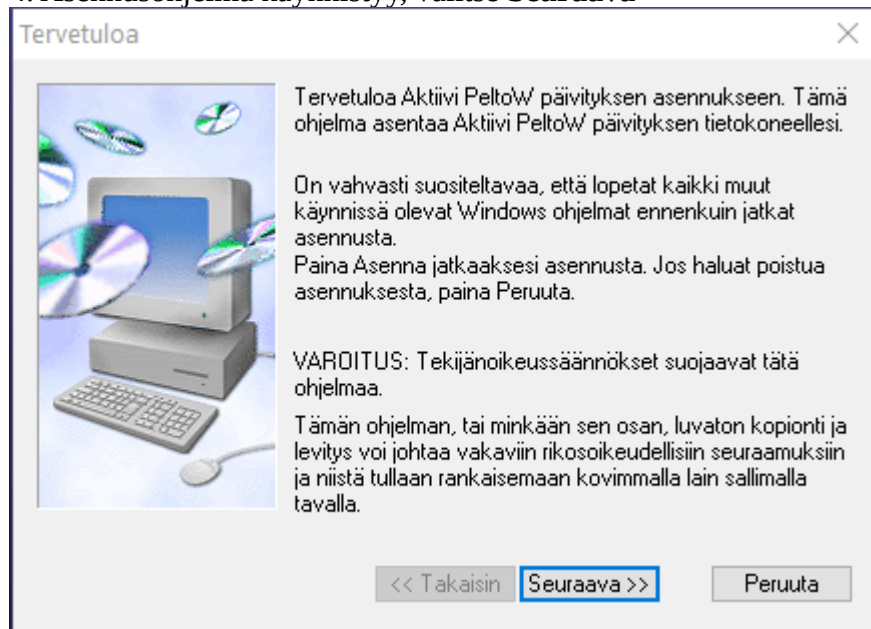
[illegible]

Tervetuloa

×

Tervetuloa Aktiivi PeltoW päivityksen asennukseen. Tämä ohjelma asentaa Aktiivi PeltoW päivityksen tietokoneellesi.

On vahvasti suositeltavaa, että lopetat kaikki muut käynnissä olevat Windows ohjelmat ennenkuin jatkat asennusta.
Paina Asenna jatkaaksesi asennusta. Jos haluat poistua asennuksesta, paina Peruuta.

VAROITUS: Tekijänoikeussäännökset suojaavat tätä ohjelmaa.

Tämän ohjelman, tai minkään sen osan, luvaton kopionti ja levitys voi johtaa vakaviin rikosoikeudellisiin seuraamuksiin ja niistä tullaan rankaisemaan kovimmalla lain sallimalla tavalla.

<< Takaisin

Seuraava >>

Peruuta